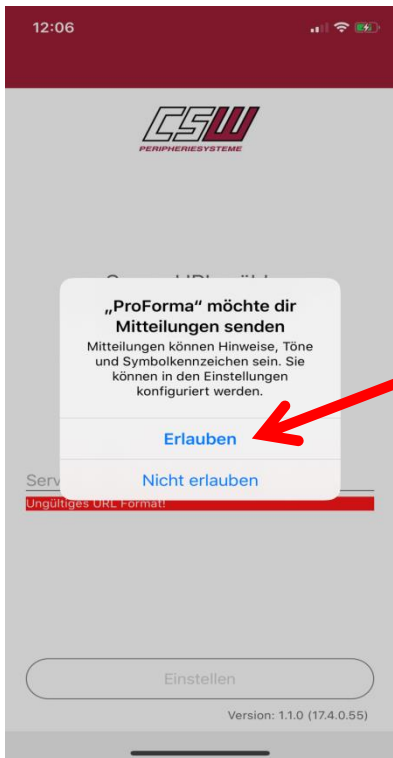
12:06

CSW
PERIPHERIESYSTEME

„ProForma“ möchte dir Mitteilungen senden

Mitteilungen können Hinweise, Töne und Symbolkennzeichen sein. Sie können in den Einstellungen konfiguriert werden.

Erlauben

Nicht erlauben

Serv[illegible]

Ungültiges URL Format!

Einstellen

Version: 1.1.0 (17.4.0.55)